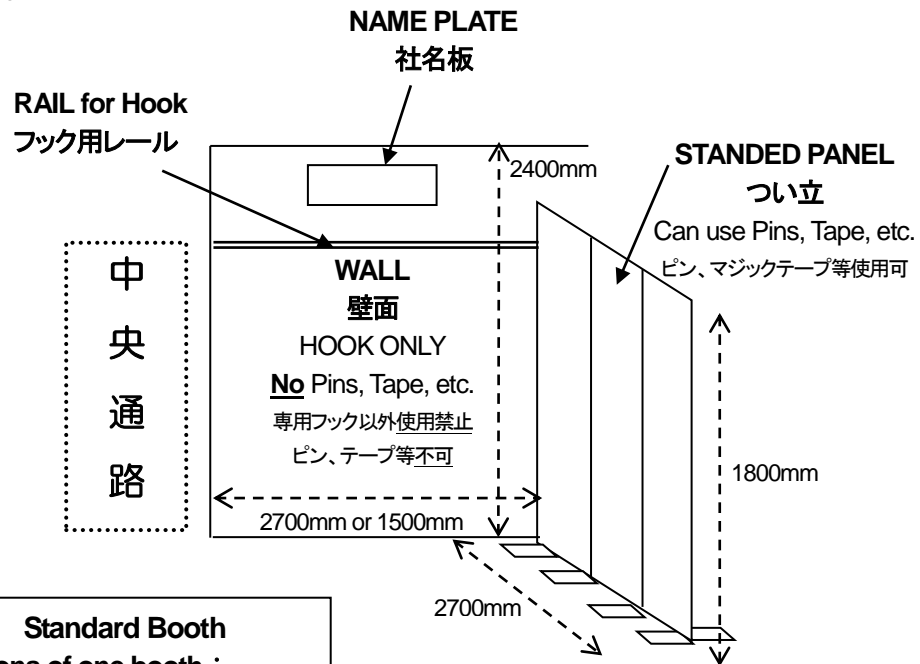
NAME PLATE
社名板

RAIL for Hook
フック用レール

2400mm

STANDED PANEL
つい立
Can use Pins, Tape, etc.
ピン、マジックテープ等使用可

中
央
通
路

WALL
壁面
HOOK ONLY
No Pins, Tape, etc.
専用フック以外使用禁止
ピン、テープ等不可

1800mm

2700mm or 1500mm

2700mm

Standard Booth
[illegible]ons of one booth：